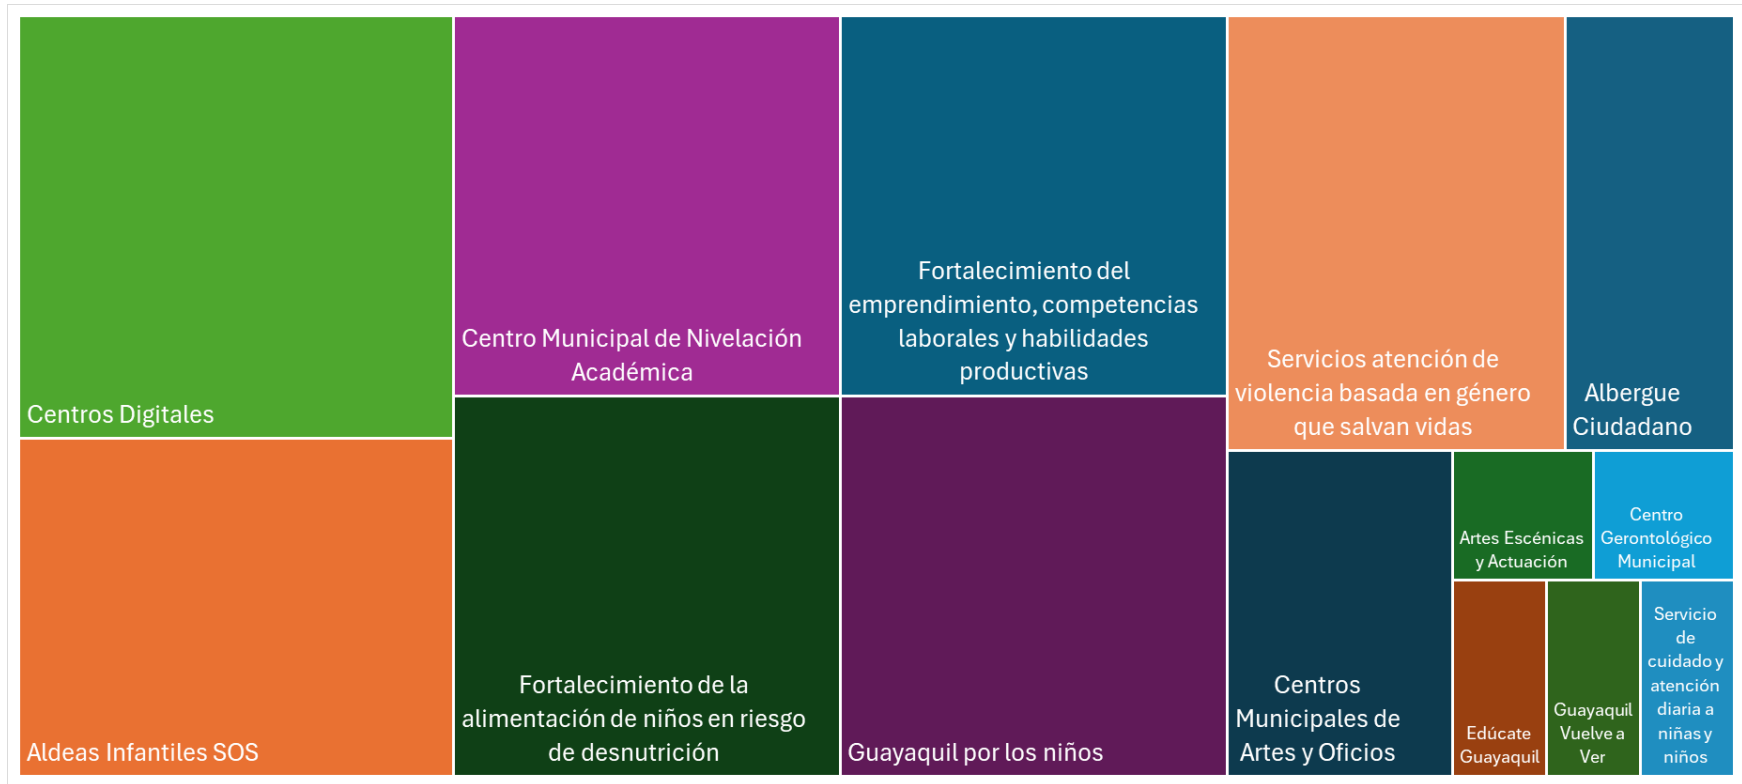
Centros Digitales

Aldeas Infantiles SOS

Centro Municipal de Nivelación Académica

Fortalecimiento de la alimentación de niños en riesgo de desnutrición

Fortalecimiento del emprendimiento, competencias laborales y habilidades productivas

Guayaquil por los niños

Servicios atención de violencia basada en género que salvan vidas

Albergue Ciudadano

Centros Municipales de Artes y Oficios

Artes Escénicas y Actuación

Centro Gerontológico Municipal

Edúcate Guayaquil

Guayaquil Vuelve a Ver

Servicio de cuidado y atención diaria a niñas y niños